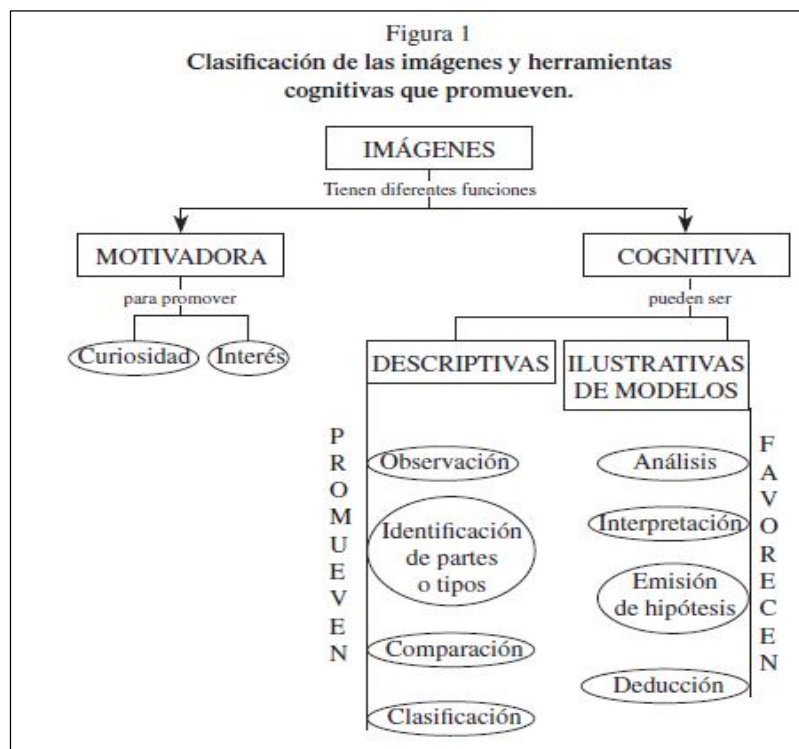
Figura 1
Clasificación de las imágenes y herramientas cognitivas que promueven.

IMÁGENES
Tienen diferentes funciones

MOTIVADORA
para promover
Curiosidad
Interés

COGNITIVA
pueden ser

DESCRIPTIVAS
ILUSTRATIVAS DE MODELOS

P R O M U E V E N

Observación
Identificación de partes o tipos
Comparación
Clasificación

Análisis
Interpretación
Emisión de hipótesis
Deducción

F A V O R E C E N